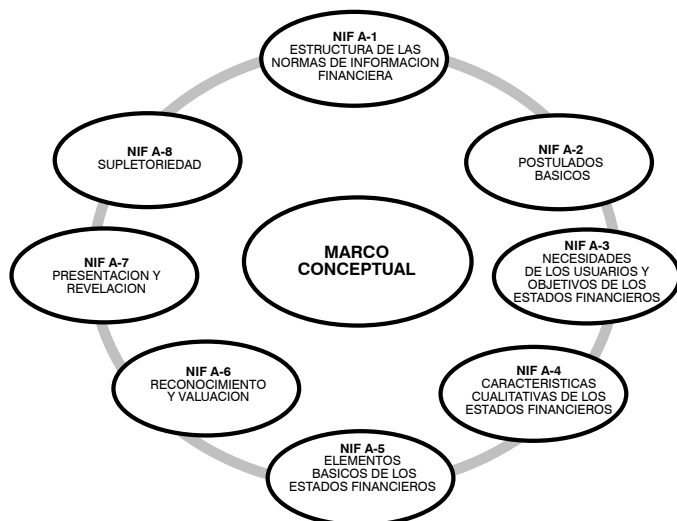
NIF A-1
ESTRUCTURA DE LAS NORMAS DE INFORMACION FINANCIERA

NIF A-2
POSTULADOS BASICOS

NIF A-3
NECESIDADES DE LOS USUARIOS Y OBJETIVOS DE LOS ESTADOS FINANCIEROS

NIF A-4
CARACTERISTICAS CUALITATIVAS DE LOS ESTADOS FINANCIEROS

NIF A-5
ELEMENTOS BASICOS DE LOS ESTADOS FINANCIEROS

NIF A-6
RECONOCIMIENTO Y VALUACION

NIF A-7
PRESENTACION Y REVELACION

NIF A-8
SUPLETORIEDAD

MARCO CONCEPTUAL